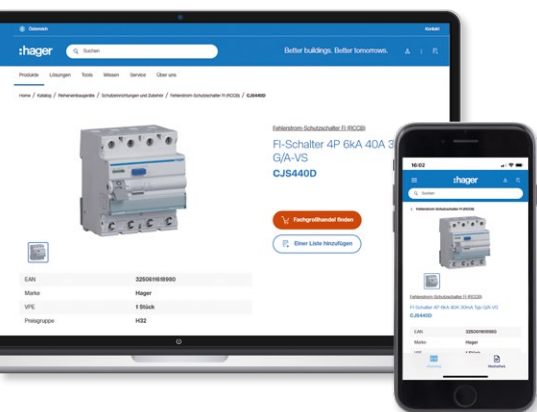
Österreich

Kontakt

:hager

Suchen

Better buildings. Better tomorrows.

Produkte Lösungen Tools Wissen Service Über uns

Home / Katalog / Reiheneinbaugeräte / Schutzeinrichtungen und Zubehör / Fehlerstrom-Schutzschalter FI (RCCB) / CJS440D

Fehlerstrom-Schutzschalter FI (RCCB)

FI-Schalter 4P 6kA 40A 3 G/A-VS

CJS440D

Fachgroßhandel finden

Einer Liste hinzufügen

| EAN | 3250616016980 |
|---|---|
| Marke | Hager |
| VPE | 1 Stück |
| Preisgruppe | H32 |

16:02

:hager

Suchen

Fehlerstrom-Schutzschalter FI (RCCB)

Fehlerstrom-Schutzschalter FI (RCCB)

FI-Schalter 4P 6kA 40A 30mA Typ G/A-VS

CJS440D

| EAN | 3250616016980 |
|---|---|
| Marke | Hager |
| VPE | 1 Stück |

Katalog

Merkzettel